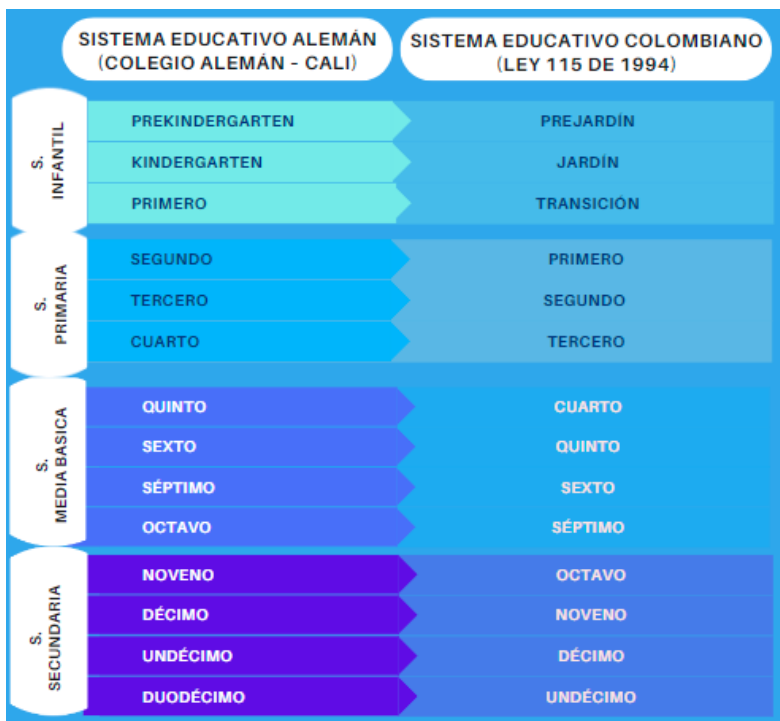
| | SISTEMA EDUCATIVO ALEMÁN (COLEGIO ALEMÁN - CALI) | SISTEMA EDUCATIVO COLOMBIANO (LEY 115 DE 1994) |
|---|---|---|
| S. INFANTIL | PREKINDERGARTEN | PREJARDÍN |
| | KINDERGARTEN | JARDÍN |
| | PRIMERO | TRANSICIÓN |
| S. PRIMARIA | SEGUNDO | PRIMERO |
| | TERCERO | SEGUNDO |
| | CUARTO | TERCERO |
| S. MEDIA BASICA | QUINTO | CUARTO |
| | SEXTO | QUINTO |
| | SÉPTIMO | SEXTO |
| | OCTAVO | SÉPTIMO |
| S. SECUNDARIA | NOVENO | OCTAVO |
| | DÉCIMO | NOVENO |
| | UNDÉCIMO | DÉCIMO |
| | DUODÉCIMO | UNDÉCIMO |